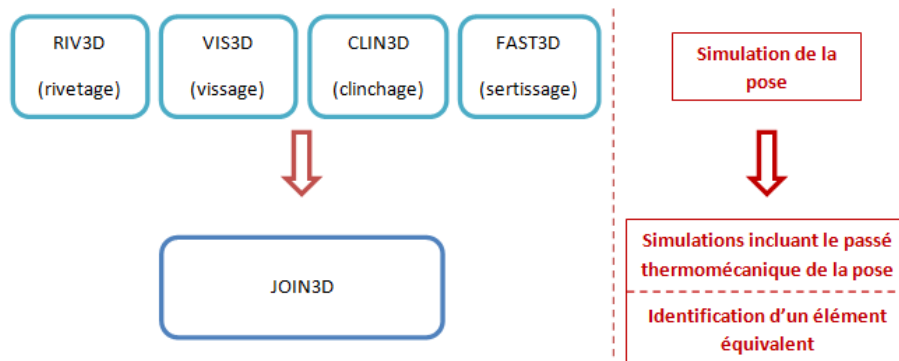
RIV3D
(rivetage)

VIS3D
(vissage)

CLIN3D
(clinchage)

FAST3D
(sertissage)

JOIN3D

Simulation de la pose

Simulations incluant le passé thermomécanique de la pose

Identification d'un élément équivalent